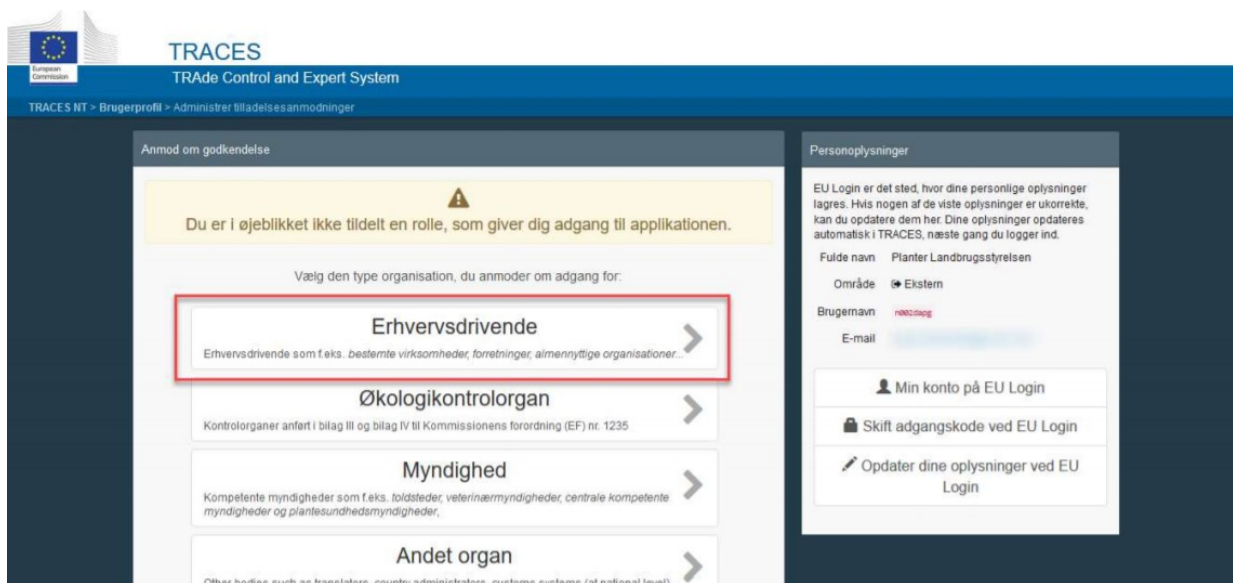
European Commission

TRACES
TRAde Control and Expert System

TRACES NT > Brugerprofil > Administrer tilladelsesanmodninger

Anmod om godkendelse

Du er i øjeblikket ikke tildelt en rolle, som giver dig adgang til applikationen.

Vælg den type organisation, du anmoder om adgang for:

Erhvervsdrivende
Erhvervsdrivende som f.eks. bestemte virksomheder, forretninger, almennyttige organisationer...

Økologikontrolorgan
Kontrolorganer anført i bilag III og bilag IV til Kommissionens forordning (EF) nr. 1235

Myndighed
Kompetente myndigheder som f.eks. toldsteder, veterinærmyndigheder, centrale kompetente myndigheder og plantesundhedsmyndigheder,

Andet organ
Other bodies such as translators, country administrators, customs systems (at national level)

Personoplysninger

EU Login er det sted, hvor dine personlige oplysninger lagres. Hvis nogen af de viste oplysninger er ukorrekte, kan du opdatere dem her. Dine oplysninger opdateres automatisk i TRACES, næste gang du logger ind.

Fulde navn Planter Landbrugsstyrelsen
Område Ekstern
Brugernavn n002dapg
E-mail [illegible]

Min konto på EU Login
Skift adgangskode ved EU Login
Opdater dine oplysninger ved EU Login